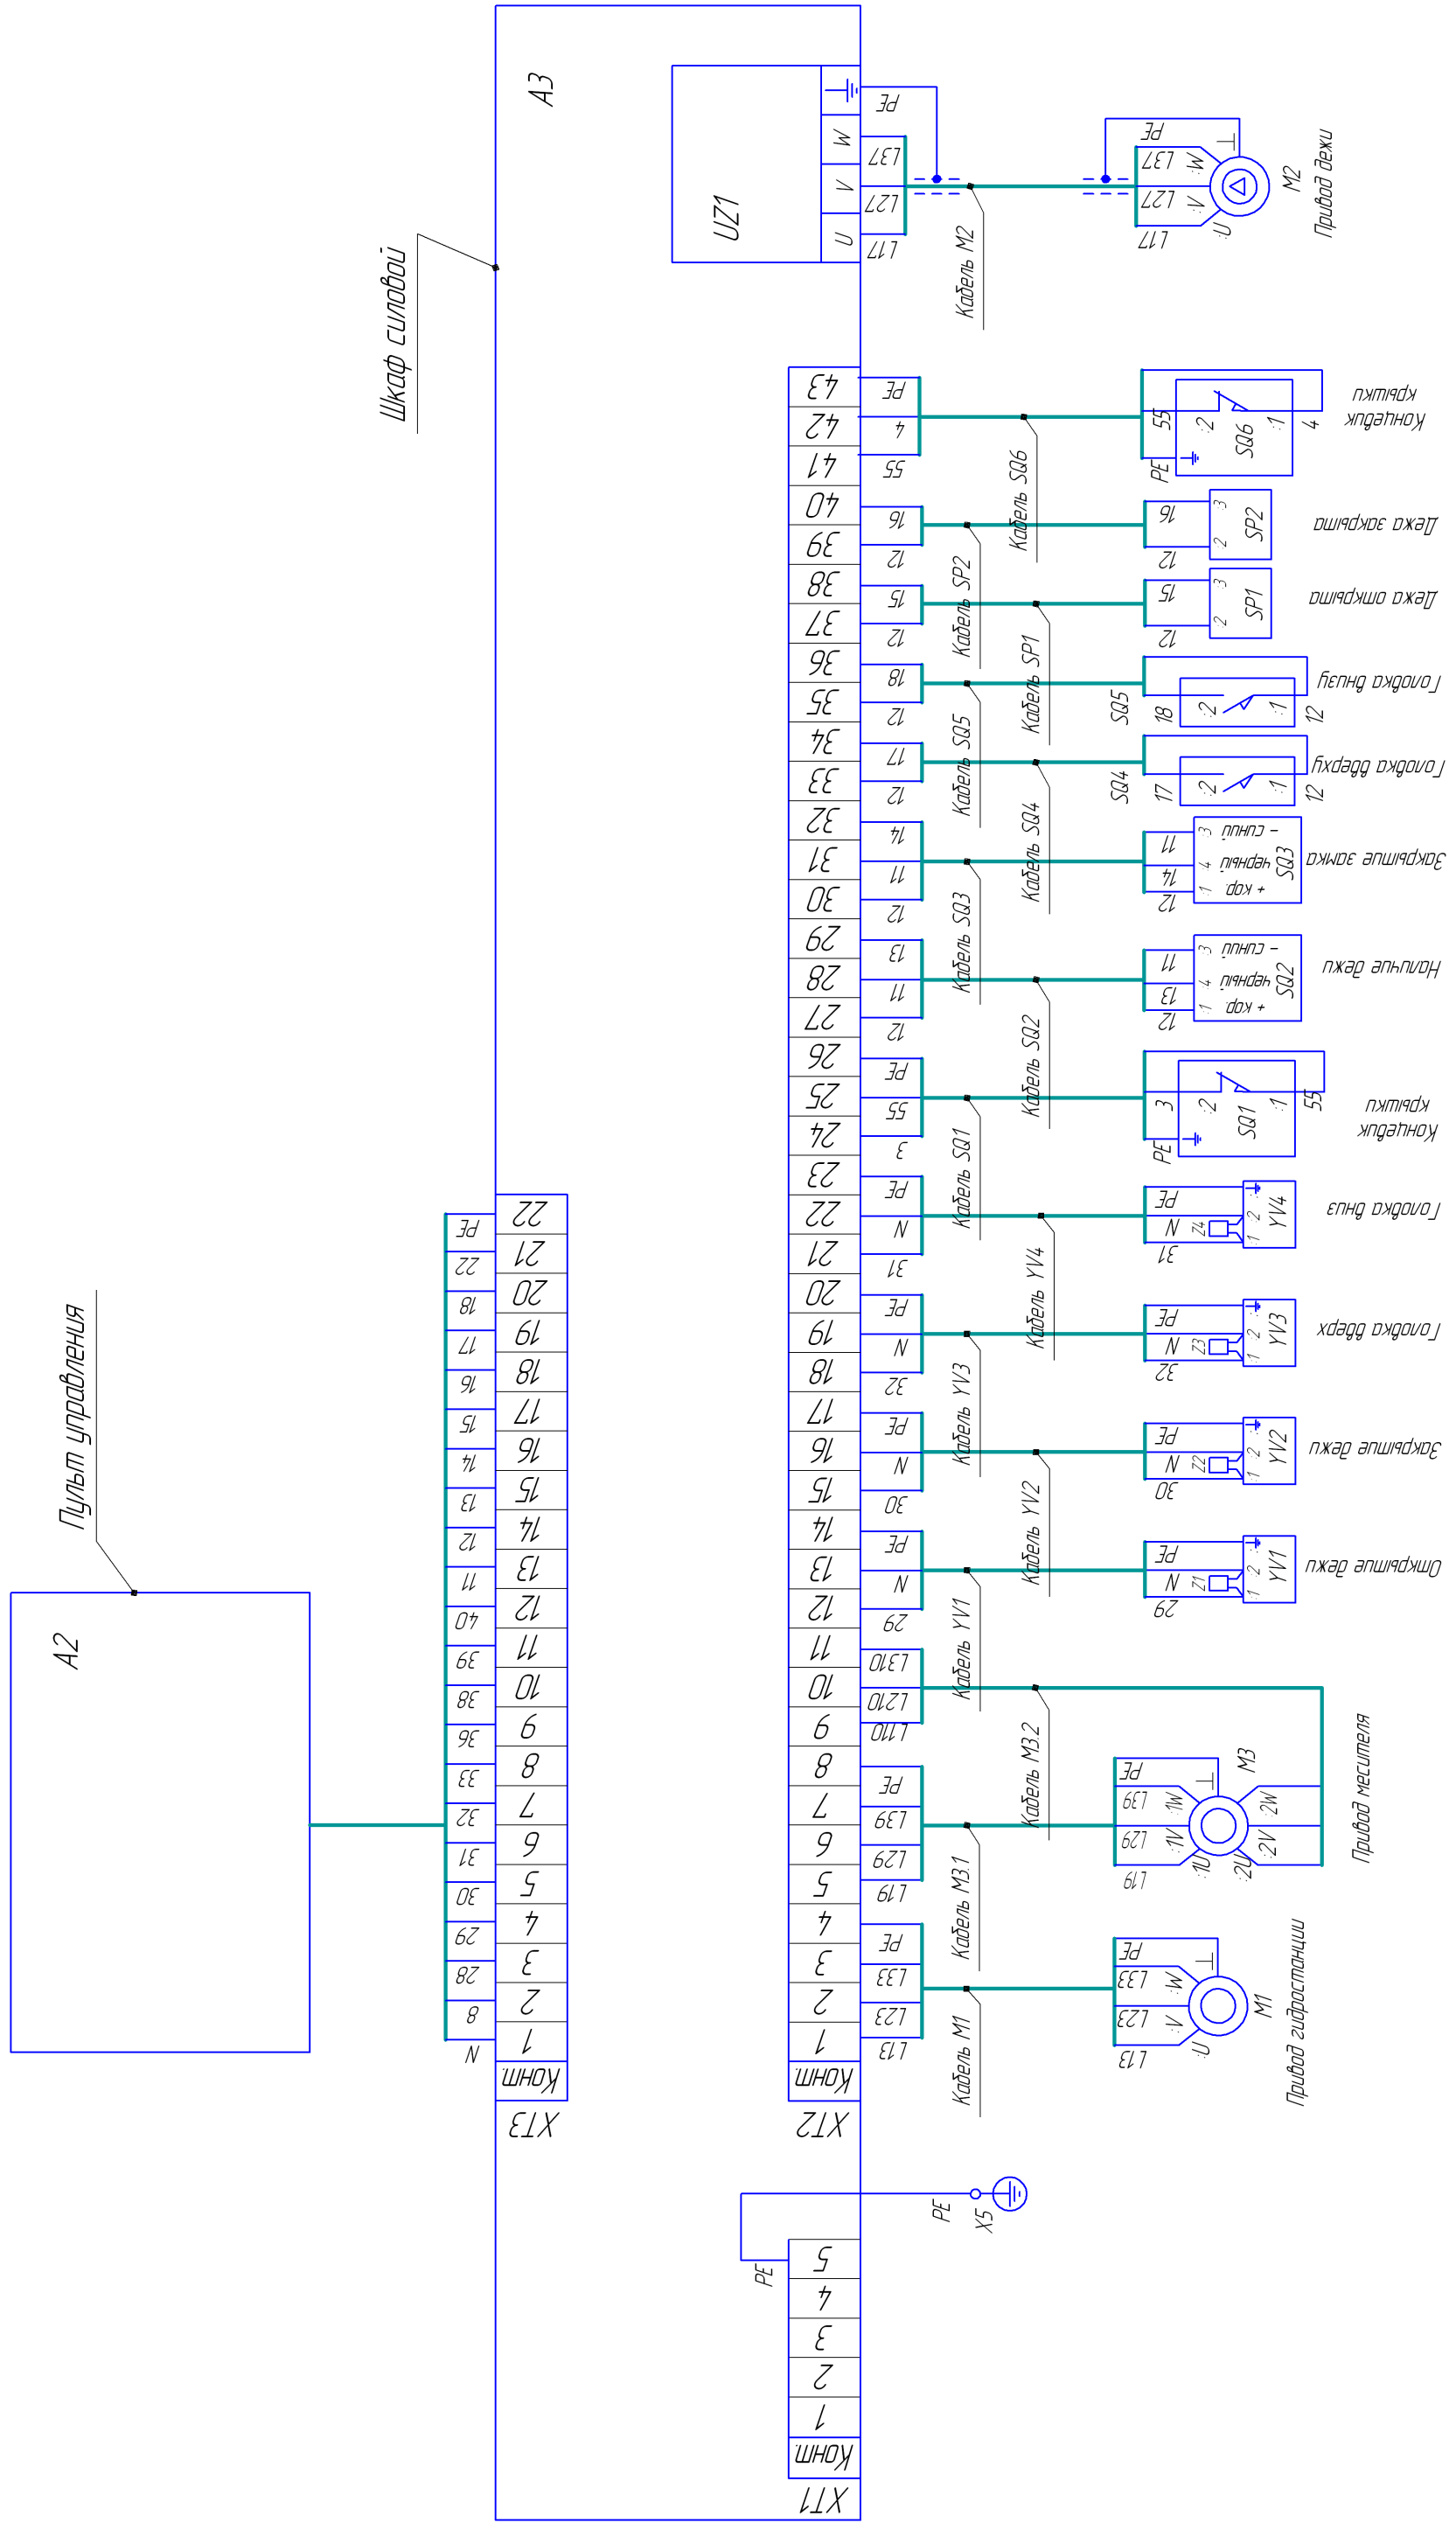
А3
UZ1
U
V
W
L17
L27
L37
PE
Кабель М2
L17
L27
L37
PE
U
V
W
M2
Привод дежи
Шкаф силовой
43
42
41
40
39
38
37
36
35
34
33
32
31
30
29
28
27
26
25
24
23
22
21
20
19
18
17
16
15
14
13
12
11
10
9
8
7
6
5
4
3
2
1
Конт
XT2
PE
4
55
16
12
15
12
18
12
17
12
14
11
12
13
11
12
PE
55
3
PE
N
31
PE
N
32
PE
N
30
PE
N
29
L1З10
L2З10
L1З10
PE
L39
L29
L19
PE
L33
L23
L13
Кабель SQ6
Кабель SP2
Кабель SP1
Кабель SQ5
Кабель SQ4
Кабель SQ3
Кабель SQ2
Кабель SQ1
Кабель YV4
Кабель YV3
Кабель YV2
Кабель YV1
Кабель М3.2
Кабель М3.1
Кабель М1
PE
55
2
SQ6
1
4
Концевик крышки
16
12
3
2
SP2
Дежа закрыта
15
12
3
2
SP1
Дежа открыта
SQ5
18
2
1
12
Головка вниз
SQ4
17
2
1
12
Головка вверх
11
14
12
3
4
1
- синий
черный
+ кор
SQ3
Закрытие замка
11
13
12
3
4
1
- синий
черный
+ кор
SQ2
Наличие дежи
PE
3
2
SQ1
1
55
Концевик крышки
PE
N
Z4
31
1
2
YV4
Головка вниз
PE
N
Z3
32
1
2
YV3
Головка вверх
PE
N
Z2
30
1
2
YV2
Закрытие дежи
PE
N
Z1
29
1
2
YV1
Открытие дежи
PE
L39
L29
L19
1W
1V
1U
2U
2V
2W
M3
Привод месителя
PE
L33
L23
L13
W
V
U
M1
Привод гидростанции
Пульт управления
А2
22
21
20
19
18
17
16
15
14
13
12
11
10
9
8
7
6
5
4
3
2
1
Конт
XT3
PE
22
18
17
16
15
14
13
12
11
40
39
38
36
33
32
31
30
29
28
8
N
PE
X5
PE
5
4
3
2
1
Конт
XT1